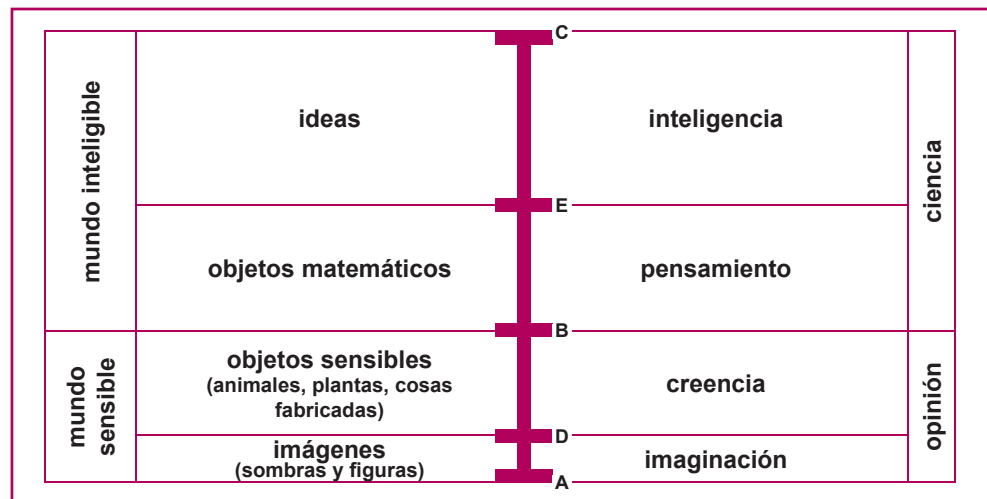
| | | | | |
|---|---|---|---|---|
| mundo inteligible | ideas | C | inteligencia | ciencia |
| | | E | | |
| | objetos matemáticos | | pensamiento | |
| | | B | | |
| mundo sensible | objetos sensibles (animales, plantas, cosas fabricadas) | | creencia | opinión |
| | | D | | |
| | imágenes (sombras y figuras) | A | imaginación | |